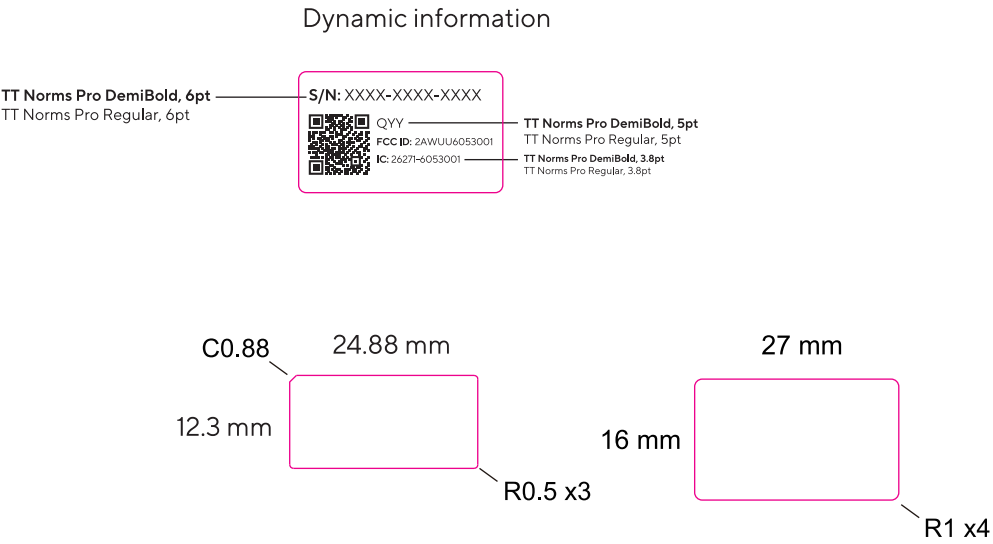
Dynamic information

TT Norms Pro DemiBold, 6pt
TT Norms Pro Regular, 6pt

S/N: XXXX-XXXX-XXXX

QYY

FCC ID: 2AWUU6053001

IC: 26271-6053001

TT Norms Pro DemiBold, 5pt
TT Norms Pro Regular, 5pt

TT Norms Pro DemiBold, 3.8pt
TT Norms Pro Regular, 3.8pt

C0.88

24.88 mm

12.3 mm

R0.5 x3

27 mm

16 mm

R1 x4